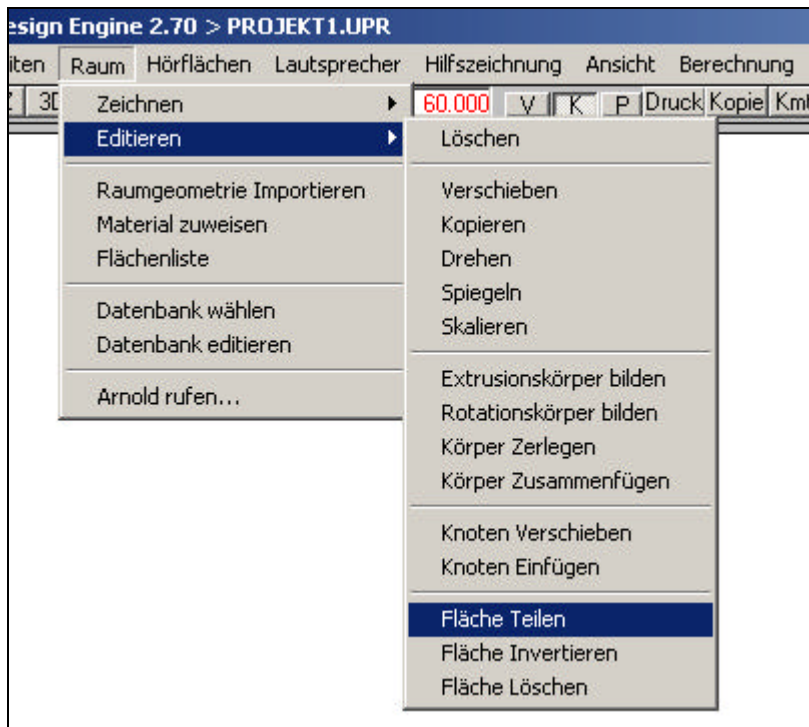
esign Engine 2.70 > PROJEKT1.UPR

iten Raum Hörflächen Lautsprecher Hilfszeichnung Ansicht Berechnung

3D 60.000 V K P Druck Kopie Km

Zeichnen
Editieren

Raumgeometrie Importieren
Material zuweisen
Flächenliste

Datenbank wählen
Datenbank editieren

Arnold rufen...

Löschen

Verschieben
Kopieren
Drehen
Spiegeln
Skalieren

Extrusionskörper bilden
Rotationskörper bilden
Körper Zerlegen
Körper Zusammenfügen

Knoten Verschieben
Knoten Einfügen

Fläche Teilen
Fläche Invertieren
Fläche Löschen